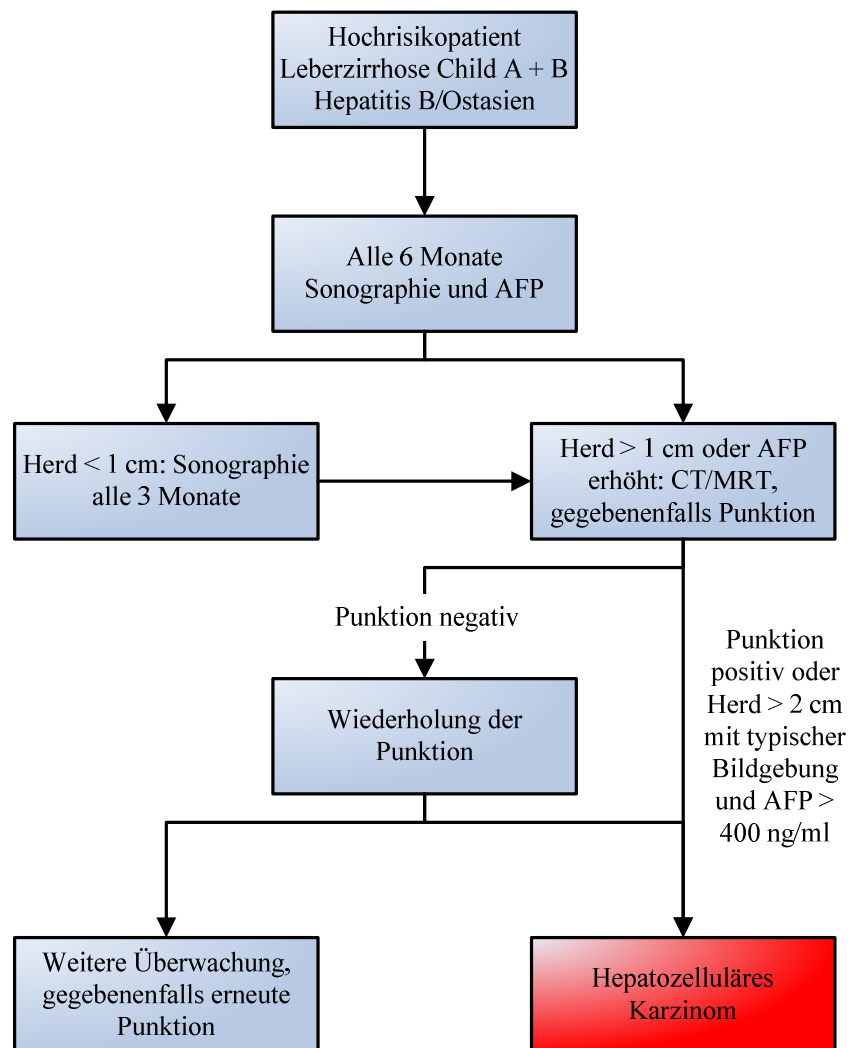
Hochrisikopatient
Leberzirrhose Child A + B
Hepatitis B/Ostasien

Alle 6 Monate
Sonographie und AFP

Herd < 1 cm: Sonographie alle 3 Monate

Herd > 1 cm oder AFP erhöht: CT/MRT, gegebenenfalls Punktion

Punktion negativ

Wiederholung der Punktion

Punktion positiv oder Herd > 2 cm mit typischer Bildgebung und AFP > 400 ng/ml

Weitere Überwachung, gegebenenfalls erneute Punktion

Hepatozelluläres Karzinom